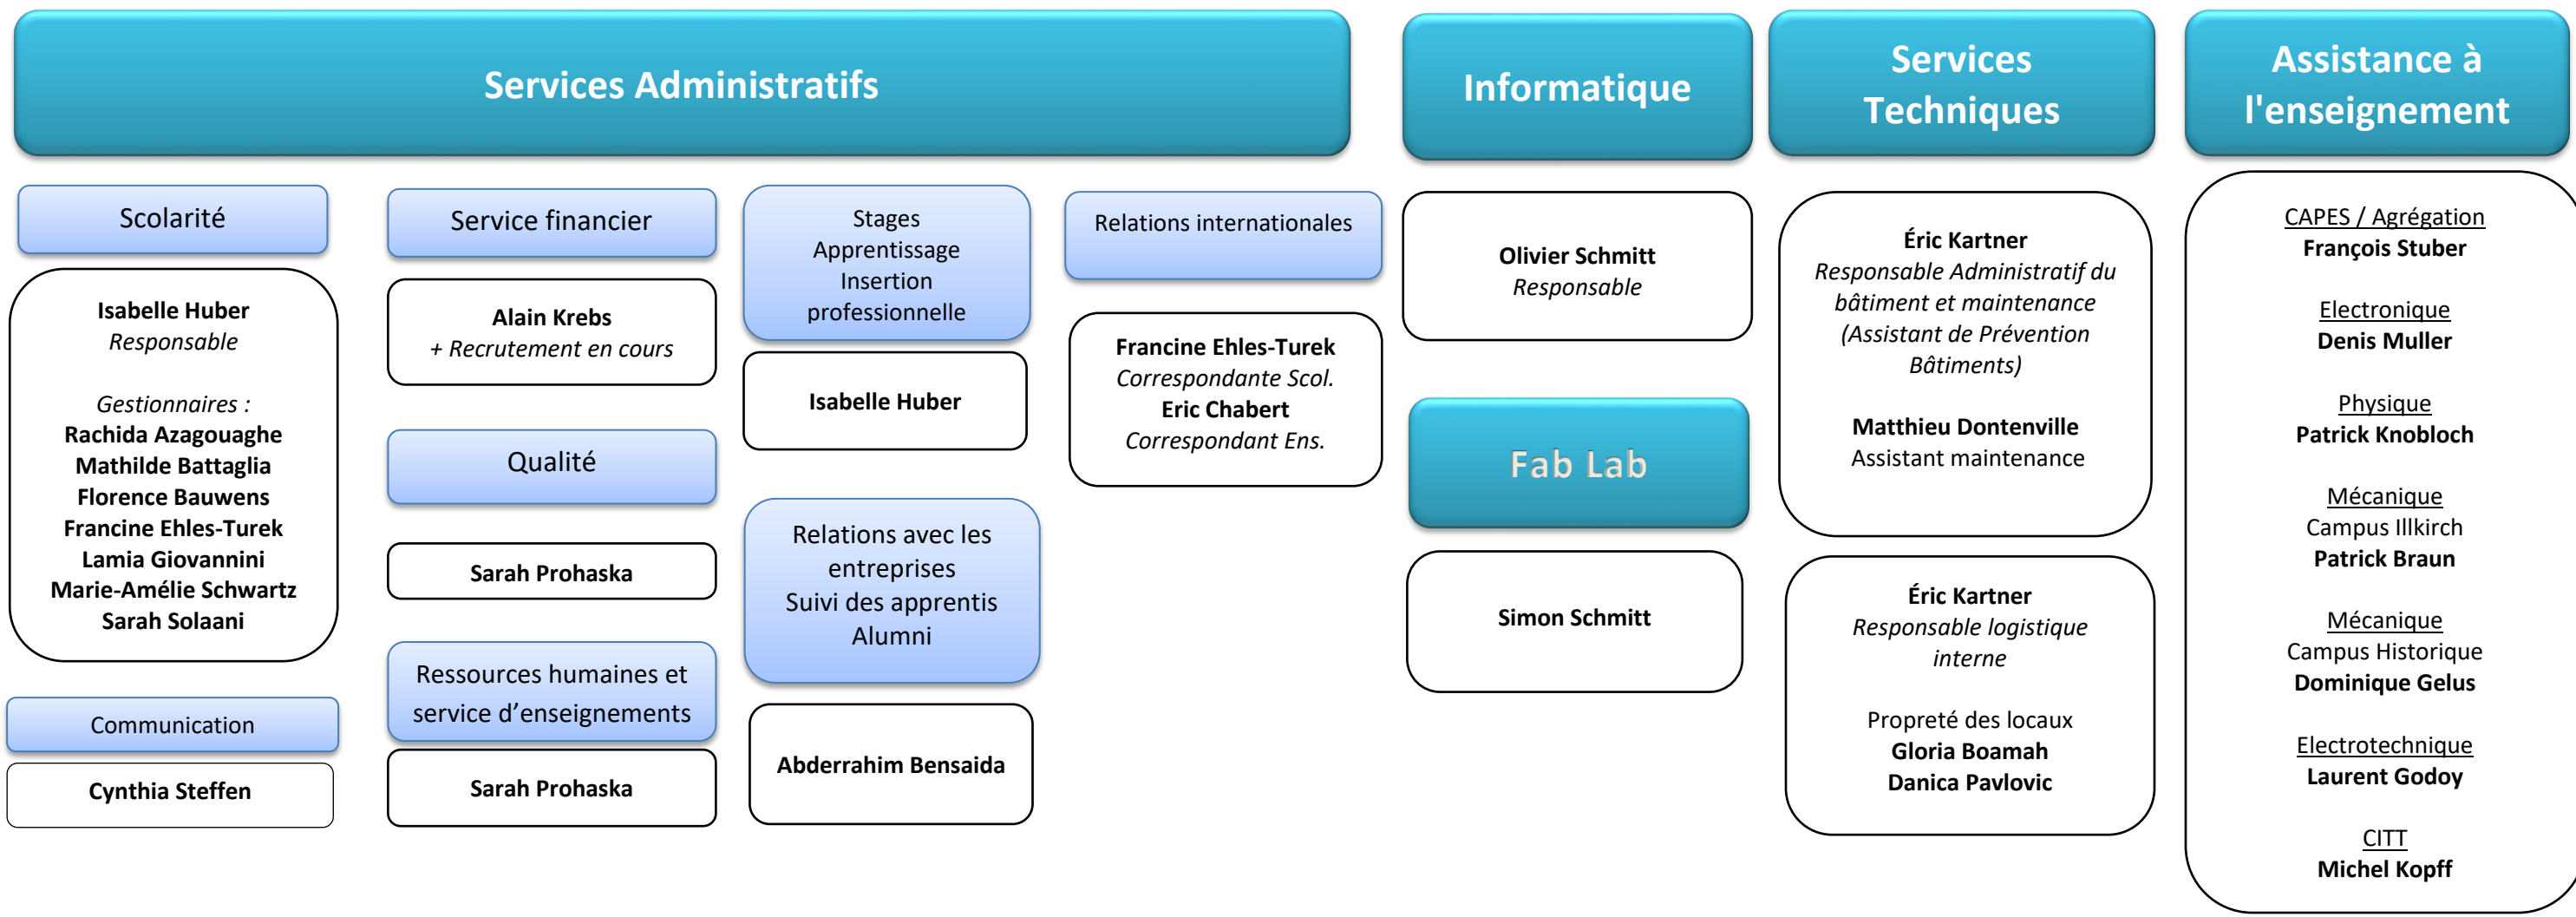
Services Administratifs

Scolarité

Isabelle Huber
Responsable

Gestionnaires :
Rachida Azagouaghe
Mathilde Battaglia
Florence Bauwens
Francine Ehles-Turek
Lamia Giovannini
Marie-Amélie Schwartz
Sarah Solaani

Communication

Cynthia Steffen

Service financier

Alain Krebs
+ Recrutement en cours

Qualité

Sarah Prohaska

Ressources humaines et service d'enseignements

Sarah Prohaska

Stages
Apprentissage
Insertion professionnelle

Isabelle Huber

Relations avec les entreprises
Suivi des apprentis
Alumni

Abderrahim Bensaida

Relations internationales

Francine Ehles-Turek
Correspondante Scol.
Eric Chabert
Correspondant Ens.

Informatique

Olivier Schmitt
Responsable

Fab Lab

Simon Schmitt

Services Techniques

Éric Kartner
Responsable Administratif du bâtiment et maintenance
(Assistant de Prévention Bâtiments)

Matthieu Dontenville
Assistant maintenance

Éric Kartner
Responsable logistique interne

Propreté des locaux
Gloria Boamah
Danica Pavlovic

Assistance à l'enseignement

CAPES / Agrégation
François Stuber

Electronique
Denis Muller

Physique
Patrick Knobloch

Mécanique
Campus Illkirch
Patrick Braun

Mécanique
Campus Historique
Dominique Gelus

Electrotechnique
Laurent Godoy

CITT
Michel Kopff